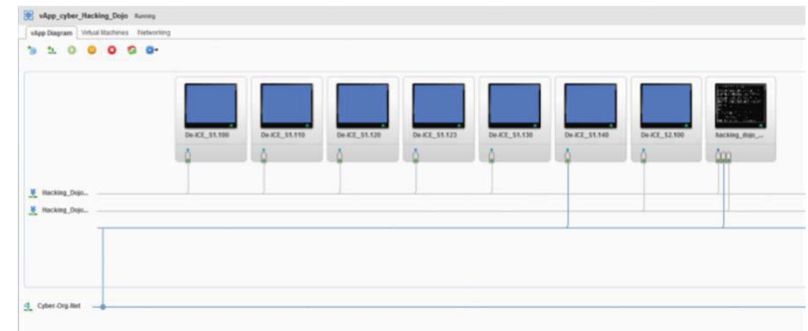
vApp_cyber_Hacking_Dojo Running

vApp Diagram Virtual Machines Networking

De-ICE_S1.100

De-ICE_S1.110

De-ICE_S1.120

De-ICE_S1.123

De-ICE_S1.130

De-ICE_S1.140

De-ICE_S2.100

hacking_dojo_...

Hacking_Dojo...

Hacking_Dojo...

Cyber-Org.Net